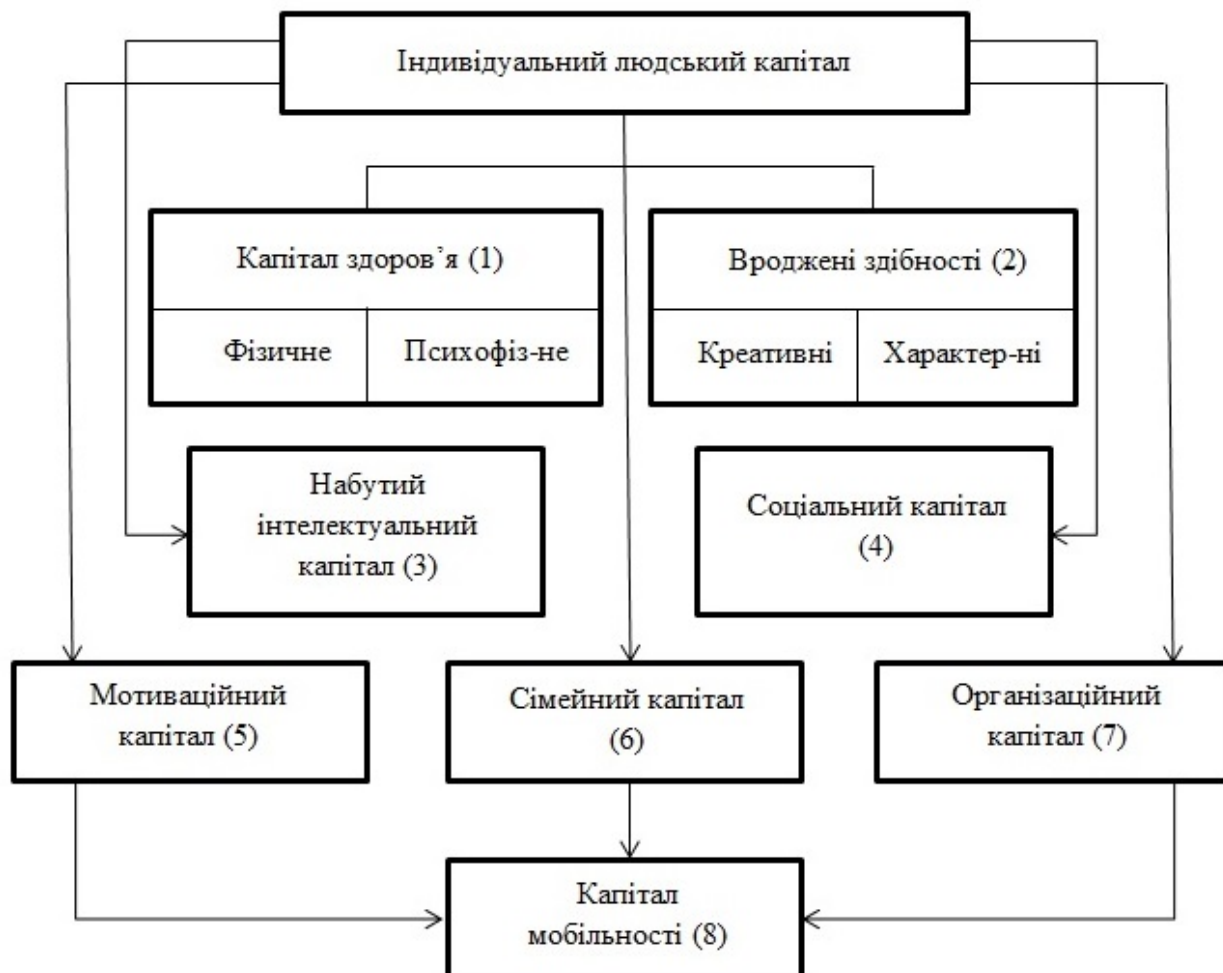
Індивідуальний людський капітал

Капітал здоров’я (1)

Фізичне

Психофіз-не

Вроджені здібності (2)

Креативні

Характер-ні

Набутий інтелектуальний капітал (3)

Соціальний капітал (4)

Мотиваційний капітал (5)

Сімейний капітал (6)

Організаційний капітал (7)

Капітал мобільності (8)